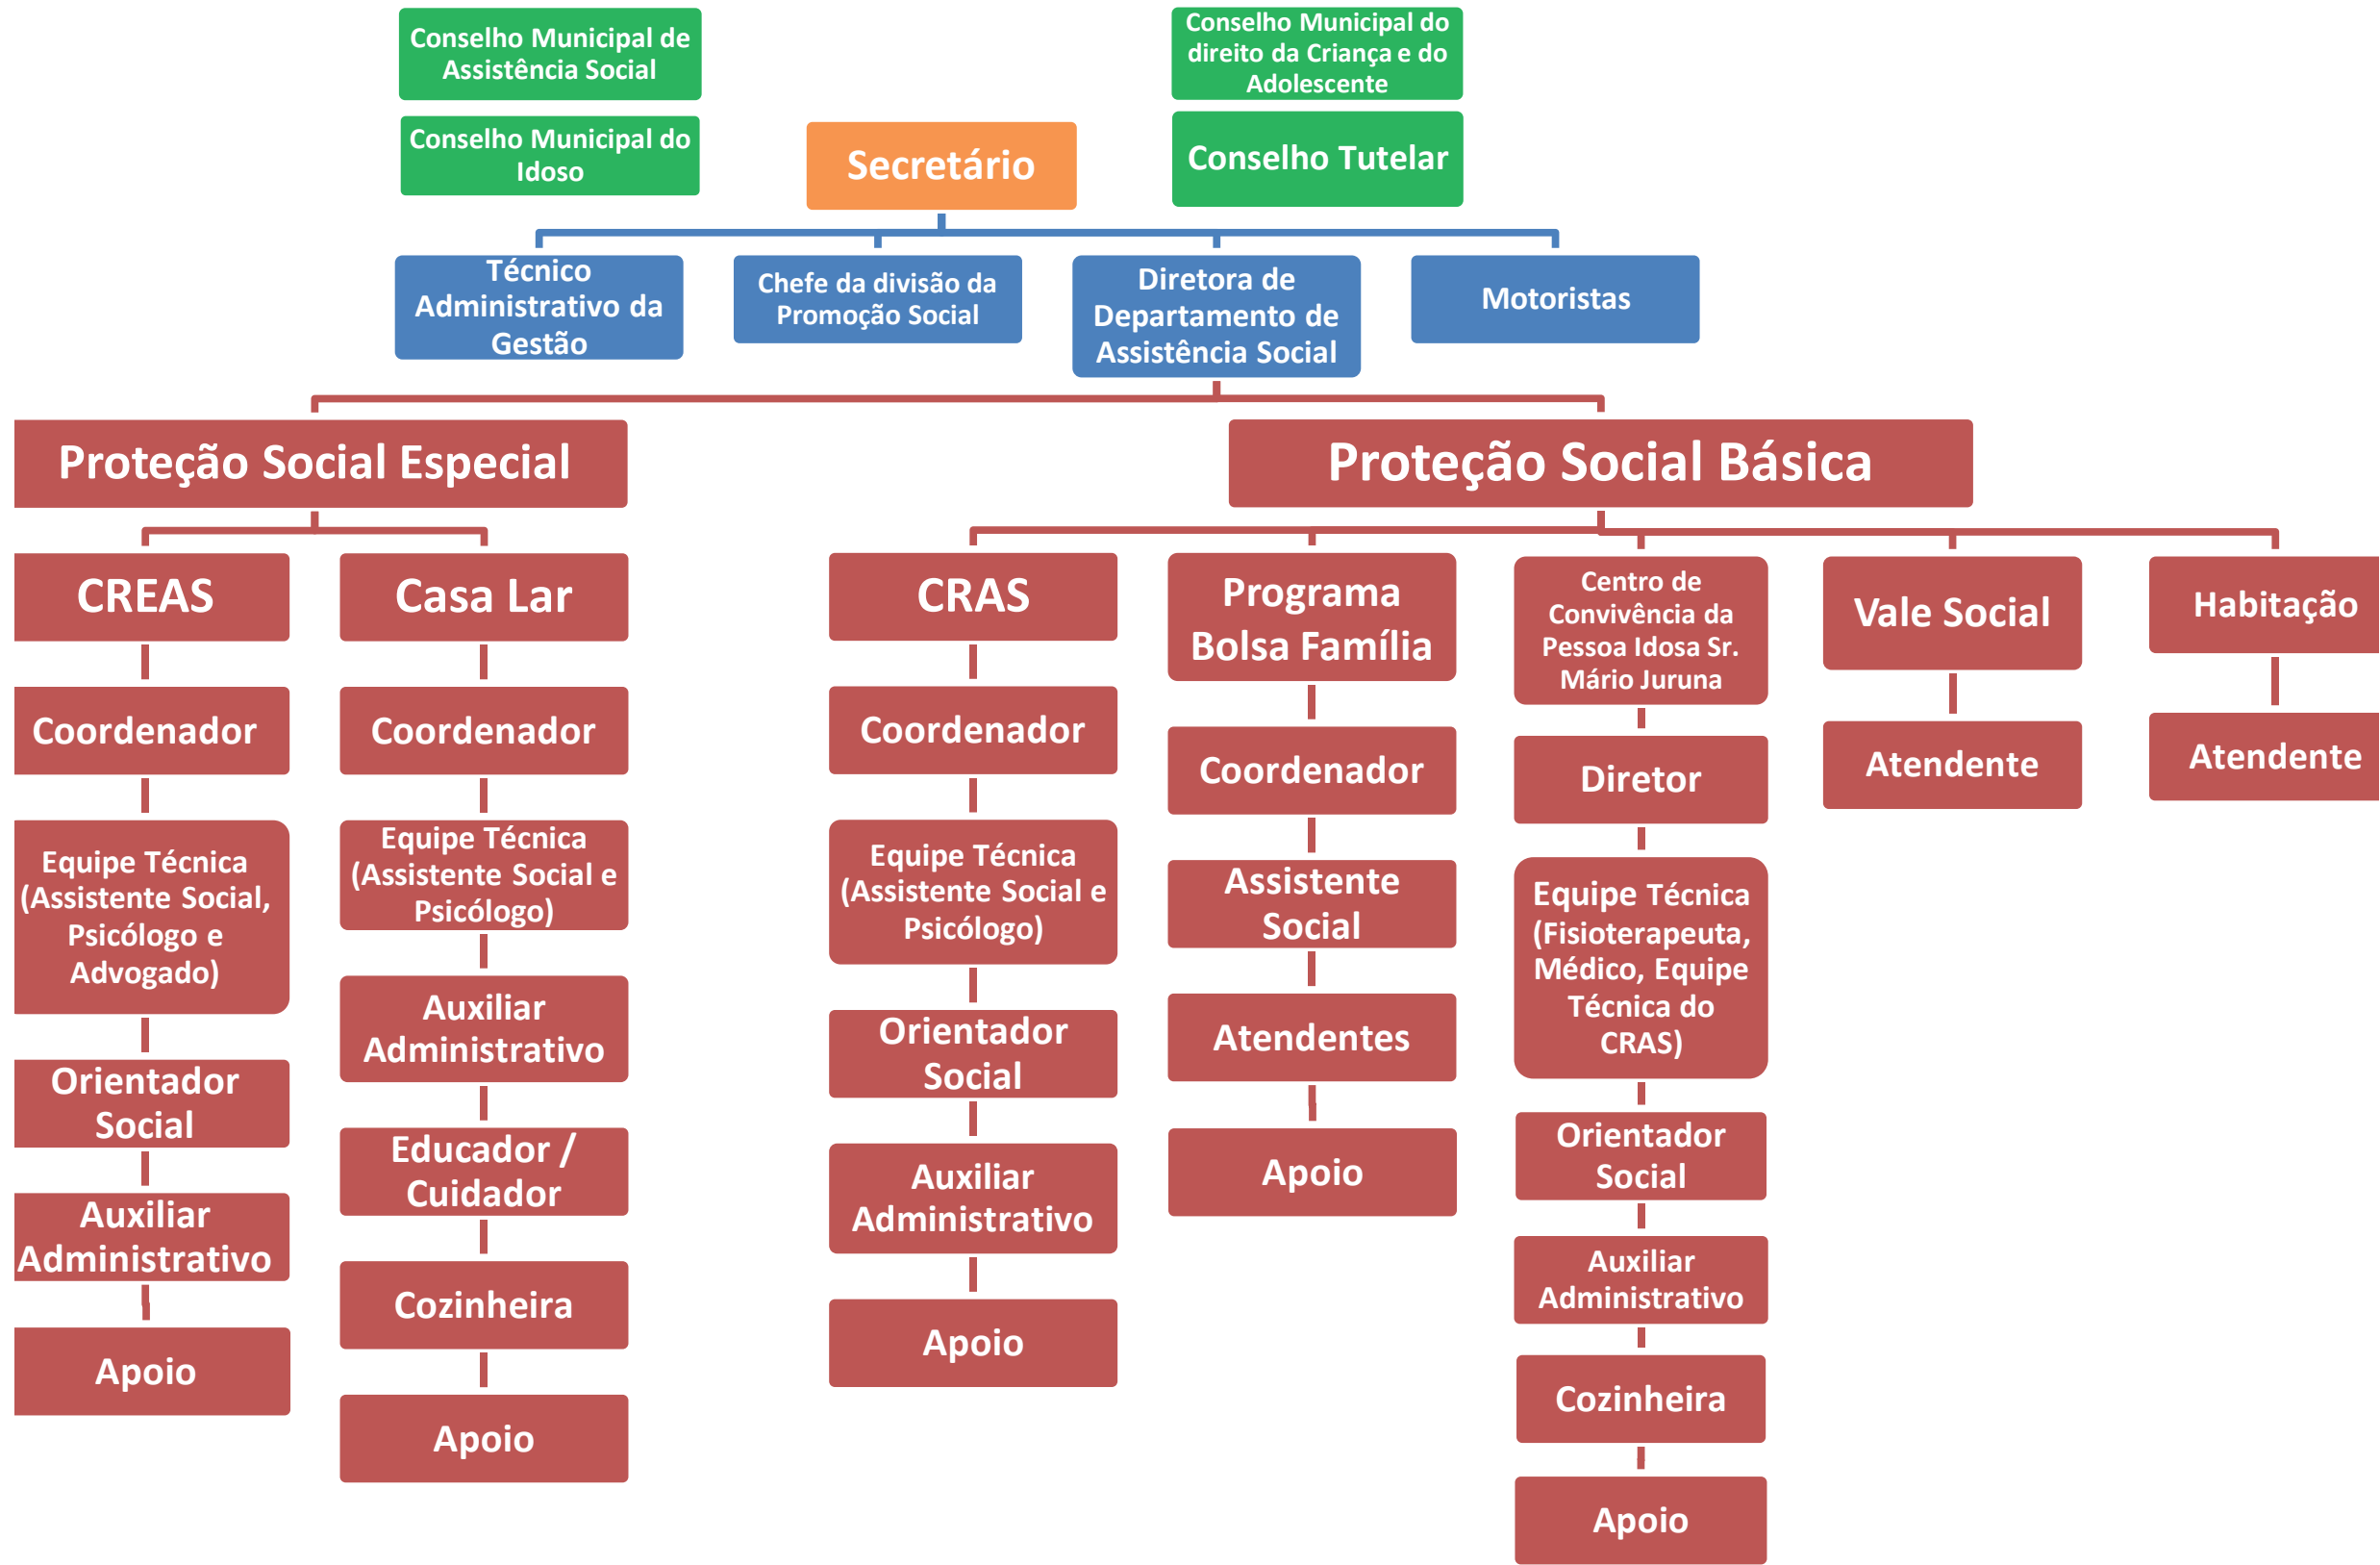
Conselho Municipal de Assistência Social

Conselho Municipal do Idoso

Secretário

Conselho Municipal do direito da Criança e do Adolescente

Conselho Tutelar

Técnico Administrativo da Gestão

Chefe da divisão da Promoção Social

Diretora de Departamento de Assistência Social

Motoristas

Proteção Social Especial

CREAS

Coordenador

Equipe Técnica (Assistente Social, Psicólogo e Advogado)

Orientador Social

Auxiliar Administrativo

Apoio

Casa Lar

Coordenador

Equipe Técnica (Assistente Social e Psicólogo)

Auxiliar Administrativo

Educador / Cuidador

Cozinheira

Apoio

Proteção Social Básica

CRAS

Coordenador

Equipe Técnica (Assistente Social e Psicólogo)

Orientador Social

Auxiliar Administrativo

Apoio

Programa Bolsa Família

Coordenador

Assistente Social

Atendentes

Apoio

Centro de Convivência da Pessoa Idosa Sr. Mário Juruna

Diretor

Equipe Técnica (Fisioterapeuta, Médico, Equipe Técnica do CRAS)

Orientador Social

Auxiliar Administrativo

Cozinheira

Apoio

Vale Social

Atendente

Habitação

Atendente